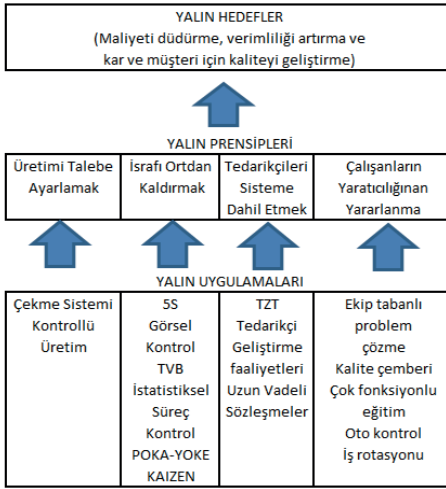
YALIN HEDEFLER
(Maliyeti düdürme, verimliliği artırma ve kar ve müşteri için kaliteyi geliştirme)

YALIN PRENSİPLERİ

| Üretimi Talebe Ayarlamak | İsrafı Ortdan Kaldırmak | Tedarikçileri Sisteme Dahil Etmek | Çalışanların Yaratıcılığınan Yararlanma |
|---|---|---|---|

YALIN UYGULAMALARI

| Çekme Sistemi Kontrollü Üretim | 5S Görsel Kontrol TVB İstatistiksel Süreç Kontrol POKA-YOKE KAIZEN | TZT Tedarikçi Geliştirme faaliyetleri Uzun Vadeli Sözleşmeler | Ekip tabanlı problem çözme Kalite çemberi Çok fonksiyonlu eğitim Oto kontrol İş rotasyonu |
|---|---|---|---|